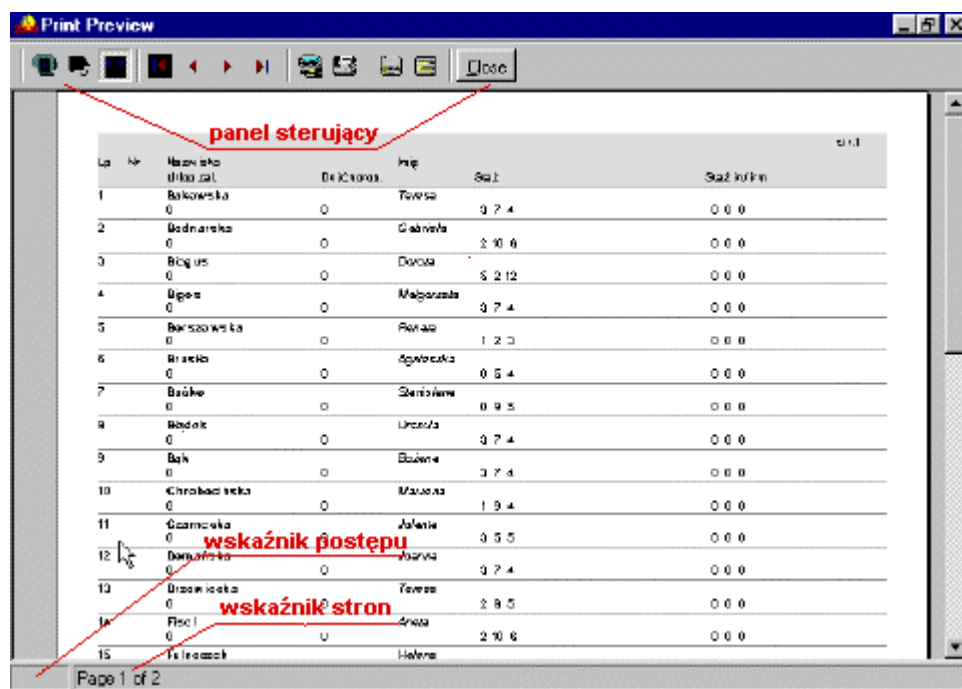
Print Preview

Close

panel sterujący

str.1

| Lp. | Nr | Nazwisko / dział. zat. | Dni/Chorob. | Imię | Staż | Staż in/firm |
|---|---|---|---|---|---|---|
| 1 | | Bakowska / 0 | 0 | Teresa | 3 7 4 | 0 0 0 |
| 2 | | Bednarska / 0 | 0 | Gabriela | 2 10 6 | 0 0 0 |
| 3 | | Bogus / 0 | 0 | Dorota | 5 2 12 | 0 0 0 |
| 4 | | Bigos / 0 | 0 | Małgorzata | 3 7 4 | 0 0 0 |
| 5 | | Borszowska / 0 | 0 | Renata | 1 2 3 | 0 0 0 |
| 6 | | Bruska / 0 | 0 | Agnieszka | 0 6 4 | 0 0 0 |
| 7 | | Bróbka / 0 | 0 | Stanisława | 0 9 5 | 0 0 0 |
| 8 | | Bódek / 0 | 0 | Urszula | 3 7 4 | 0 0 0 |
| 9 | | Bak / 0 | 0 | Bożena | 3 7 4 | 0 0 0 |
| 10 | | Chrobaczewska / 0 | 0 | Marzena | 1 9 4 | 0 0 0 |
| 11 | | Czarnecka / 0 | 0 | Jolanta | 3 5 5 | 0 0 0 |
| 12 | | Domańska / 0 | 0 | Joanna | 3 7 4 | 0 0 0 |
| 13 | | Drzewiecka / 0 | 0 | Teresa | 2 8 5 | 0 0 0 |
| 14 | | Fiedl / 0 | 0 | Aneta | 2 10 6 | 0 0 0 |
| 15 | | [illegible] | | Helena | | |

wskaźnik postępu

wskaźnik stron

Page 1 of 2